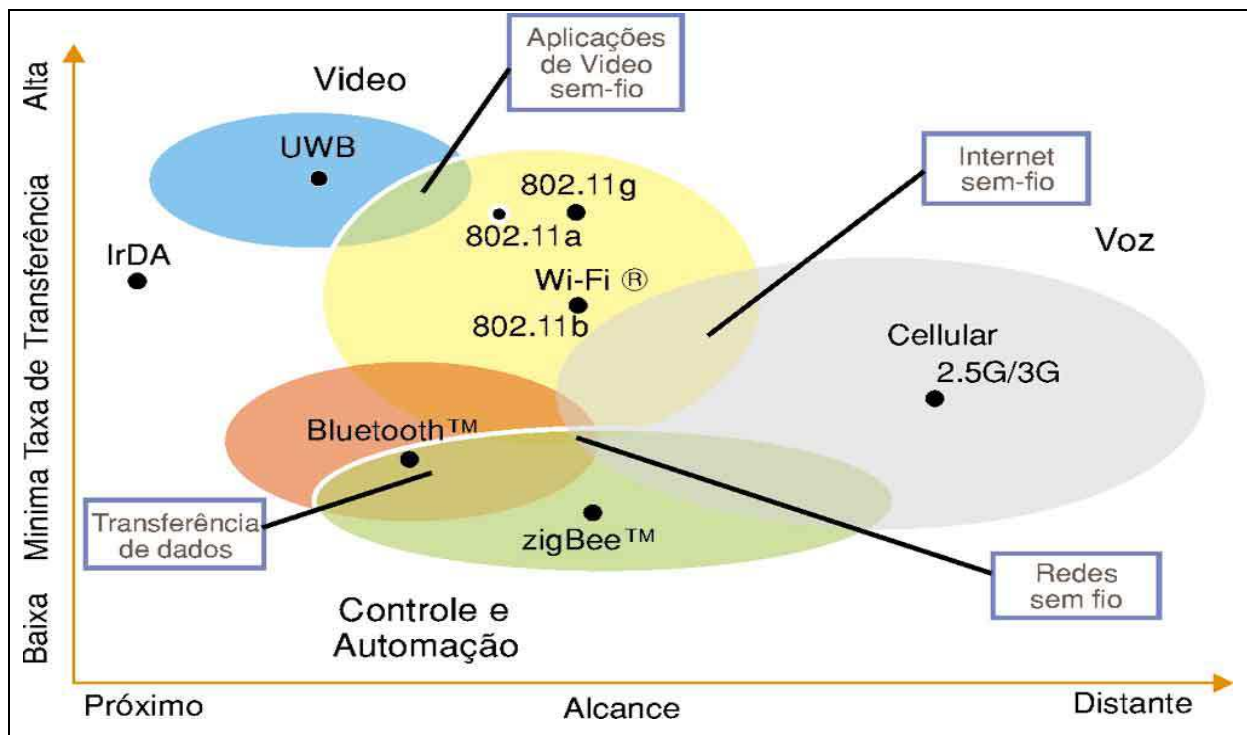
Alta

Minima Taxa de Transferência

Baixa

Video

Aplicações de Video sem-fio

UWB

802.11g

802.11a

Internet sem-fio

Voz

IrDA

Wi-Fi ®

802.11b

Cellular

2.5G/3G

Bluetooth™

Transferência de dados

zigBee™

Redes sem fio

Controle e Automação

Próximo

Alcance

Distante